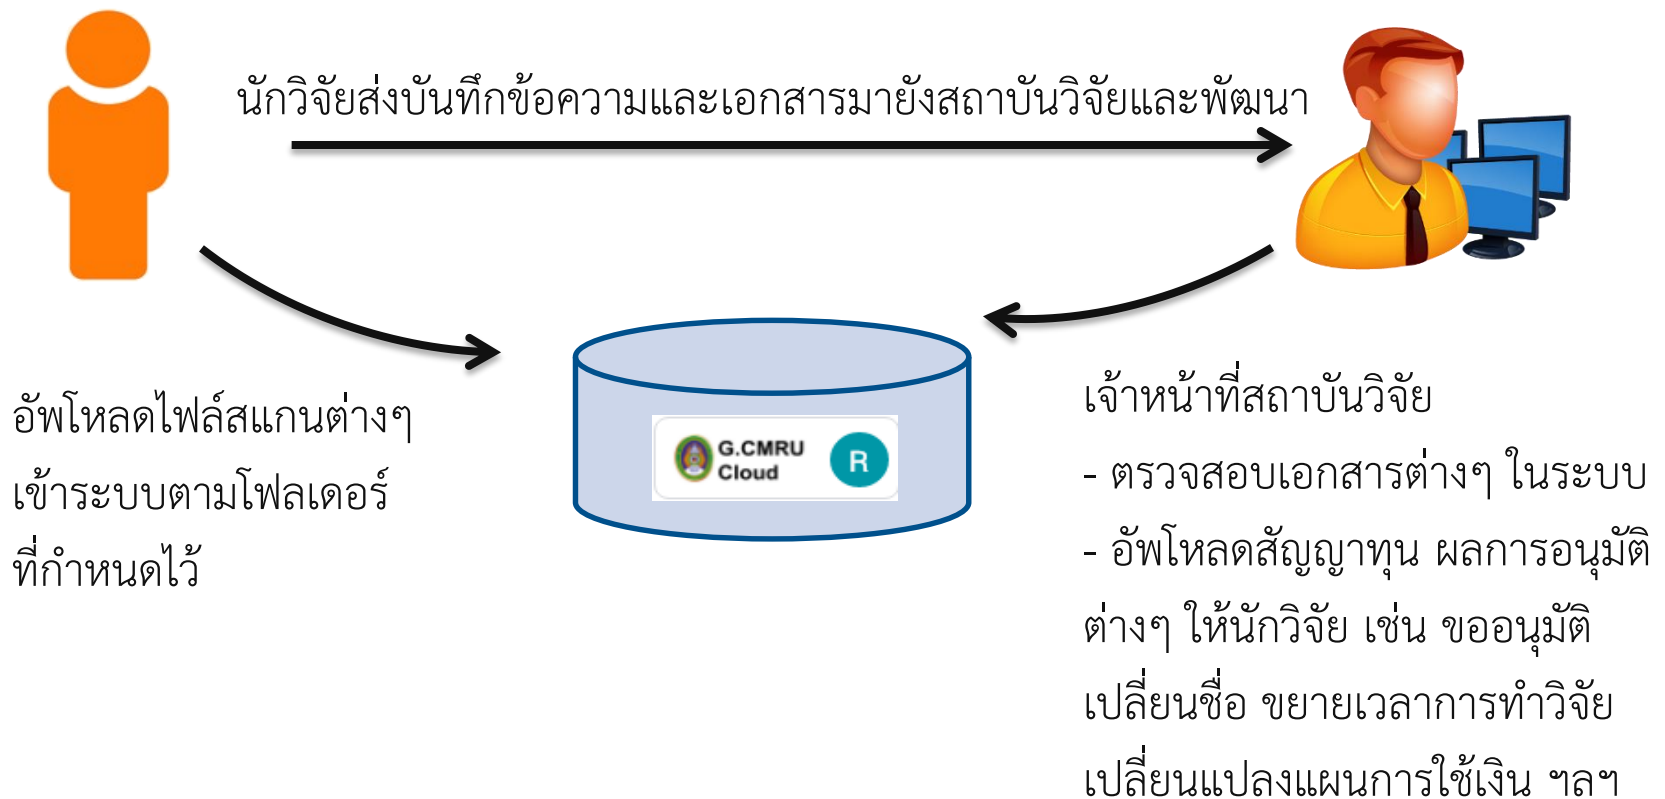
นักวิจัยส่งบันทึกข้อความและเอกสารมายังสถาบันวิจัยและพัฒนา

อัพโหลดไฟล์สแกนต่างๆ เข้าระบบตามโฟลเดอร์ ที่กำหนดไว้

G.CMRU Cloud

R

เจ้าหน้าที่สถาบันวิจัย
- ตรวจสอบเอกสารต่างๆ ในระบบ
- อัพโหลดสัญญาทุน ผลการอนุมัติต่างๆ ให้นักวิจัย เช่น ขออนุมัติเปลี่ยนชื่อ ขยายเวลาการทำวิจัย เปลี่ยนแปลงแผนการใช้เงิน ฯลฯ